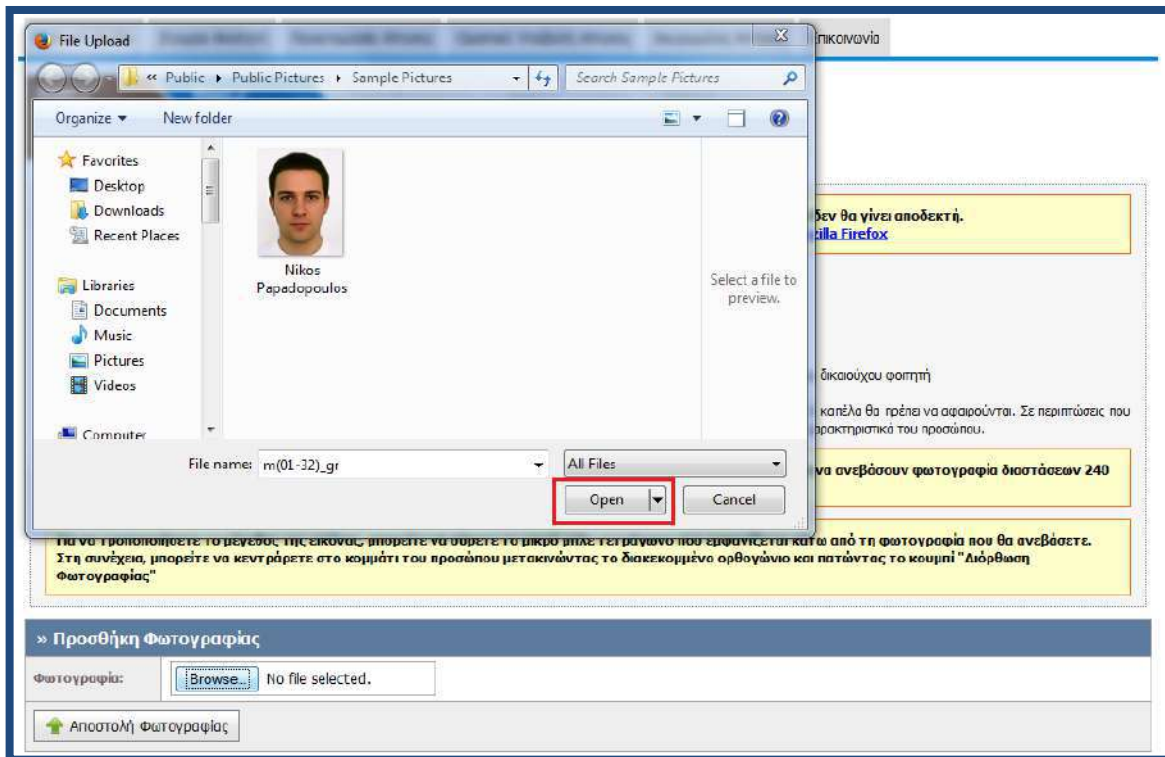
File Upload

ΙΠΙΚΟΙνωνία

« Public ▸ Public Pictures ▸ Sample Pictures

Search Sample Pictures

Organize ▾

New folder

Favorites

Desktop

Downloads

Recent Places

Libraries

Documents

Music

Pictures

Videos

Computer

Nikos Papadopoulos

Select a file to preview.

δεν θα γίνει αποδεκτή.

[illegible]zilla Firefox

δικαιούχου φοιτητή

καπέλα θα πρέπει να αφαιρούνται. Σε περιπτώσεις που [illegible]ρακτηριστικά του προσώπου.

File name: m(01-32)_gr

All Files

Open

Cancel

να ανεβάσουν φωτογραφία διαστάσεων 240

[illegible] κάτω από τη φωτογραφία που θα ανεβάσετε.

Στη συνέχεια, μπορείτε να κεντράρετε στο κομμάτι του προσώπου μετακινώντας το διακεκομμένο ορθογώνιο και πατώντας το κουμπί "Διόρθωση Φωτογραφίας"

» Προσθήκη Φωτογραφίας

Φωτογραφία:

Browse...

No file selected.

Αποστολή Φωτογραφίας